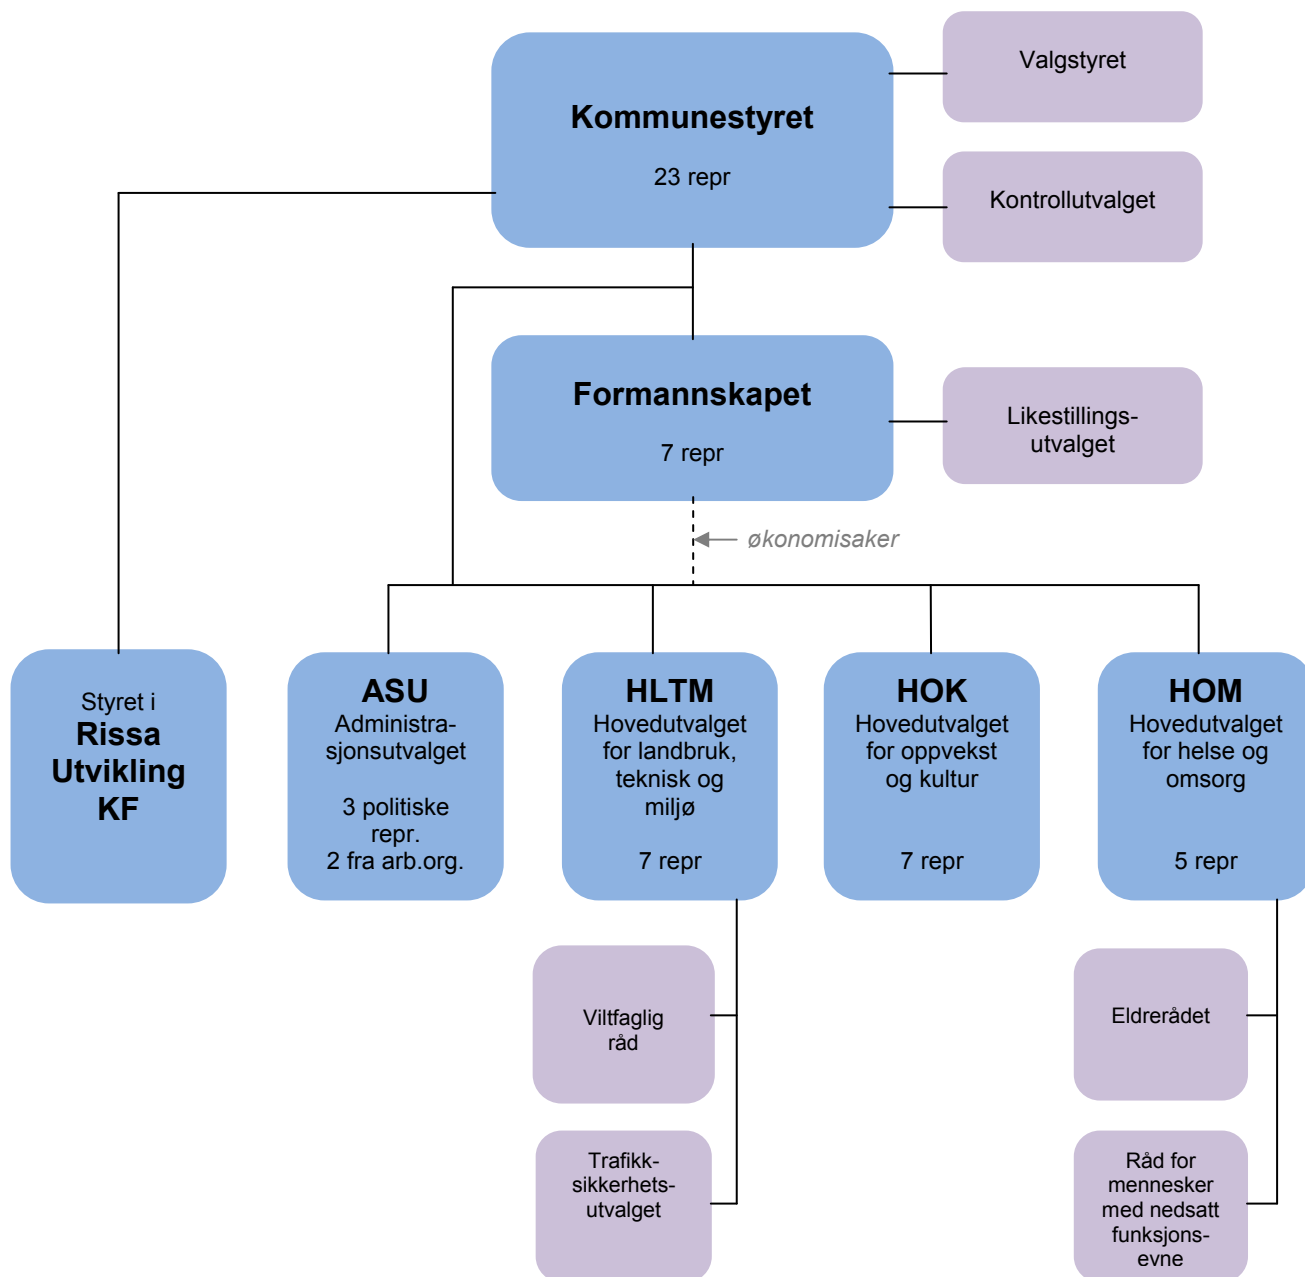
Kommunestyret

23 repr

Valgstyret

Kontrollutvalget

Formannskapet

7 repr

Likestillings-utvalget

økonomisaker

Styret i
Rissa Utvikling KF

ASU
Administrasjonsutvalget

3 politiske repr.
2 fra arb.org.

HLTM
Hovedutvalget for landbruk, teknisk og miljø

7 repr

HOK
Hovedutvalget for oppvekst og kultur

7 repr

HOM
Hovedutvalget for helse og omsorg

5 repr

Viltfaglig råd

Trafikksikkerhetsutvalget

Eldrerådet

Råd for mennesker med nedsatt funksjonsevne